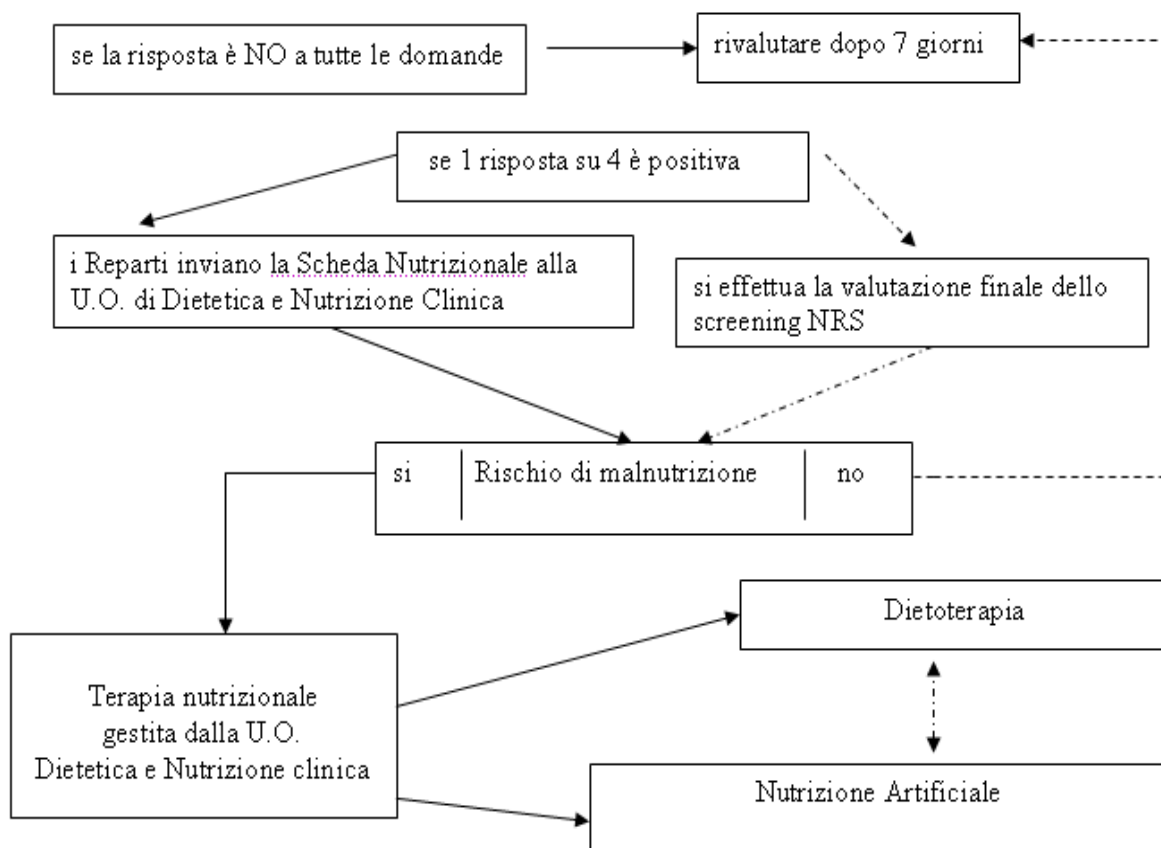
se la risposta è NO a tutte le domande

rivalutare dopo 7 giorni

se 1 risposta su 4 è positiva

i Reparti inviano la Scheda Nutrizionale alla U.O. di Dietetica e Nutrizione Clinica

si effettua la valutazione finale dello screening NRS

si

Rischio di malnutrizione

no

Terapia nutrizionale gestita dalla U.O. Dietetica e Nutrizione clinica

Dietoterapia

Nutrizione Artificiale